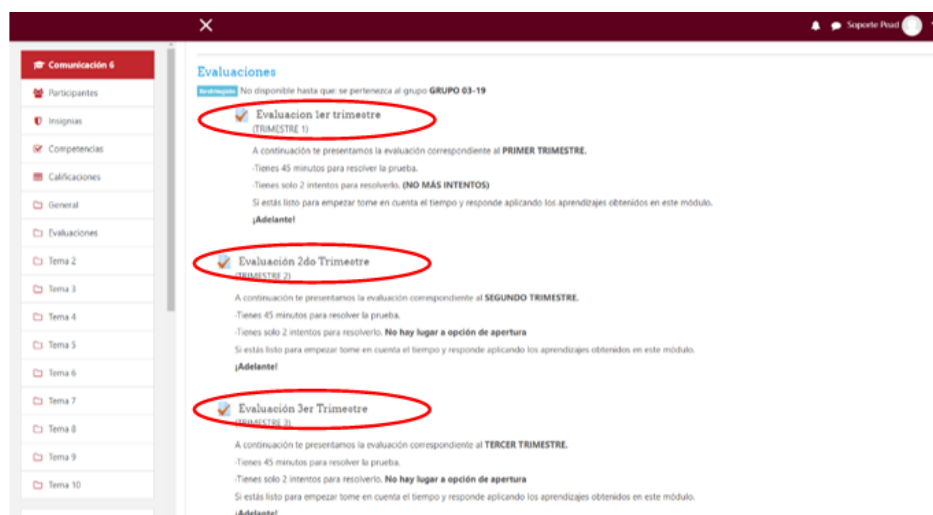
Soporte Pead

Comunicación 6
Participantes
Insignias
Competencias
Calificaciones
General
Evaluaciones
Tema 2
Tema 3
Tema 4
Tema 5
Tema 6
Tema 7
Tema 8
Tema 9
Tema 10

Evaluaciones

Restringido No disponible hasta que: se pertenezca al grupo GRUPO 03-19

Evaluacion 1er trimestre
(TRIMESTRE 1)

A continuación te presentamos la evaluación correspondiente al PRIMER TRIMESTRE.

-Tienes 45 minutos para resolver la prueba.

-Tienes solo 2 intentos para resolverlo. (NO MÁS INTENTOS)

Si estás listo para empezar tome en cuenta el tiempo y responde aplicando los aprendizajes obtenidos en este módulo.

¡Adelante!

Evaluación 2do Trimestre
(TRIMESTRE 2)

A continuación te presentamos la evaluación correspondiente al SEGUNDO TRIMESTRE.

-Tienes 45 minutos para resolver la prueba.

-Tienes solo 2 intentos para resolverlo. No hay lugar a opción de apertura

Si estás listo para empezar tome en cuenta el tiempo y responde aplicando los aprendizajes obtenidos en este módulo.

¡Adelante!

Evaluación 3er Trimestre
([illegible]IMESTRE 3)

A continuación te presentamos la evaluación correspondiente al TERCER TRIMESTRE.

-Tienes 45 minutos para resolver la prueba.

-Tienes solo 2 intentos para resolverlo. No hay lugar a opción de apertura

Si estás listo para empezar tome en cuenta el tiempo y responde aplicando los aprendizajes obtenidos en este módulo.

¡Adelante!